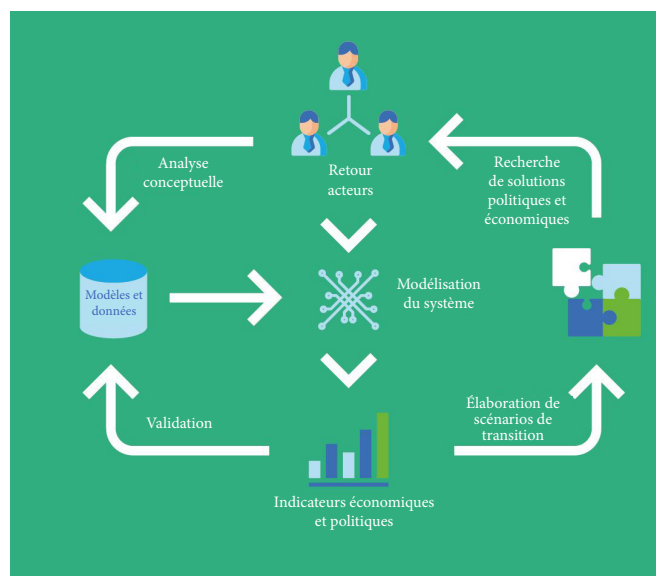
Retour acteurs

Analyse conceptuelle

Recherche de solutions politiques et économiques

Modèles et données

Modélisation du système

Validation

Élaboration de scénarios de transition

Indicateurs économiques et politiques